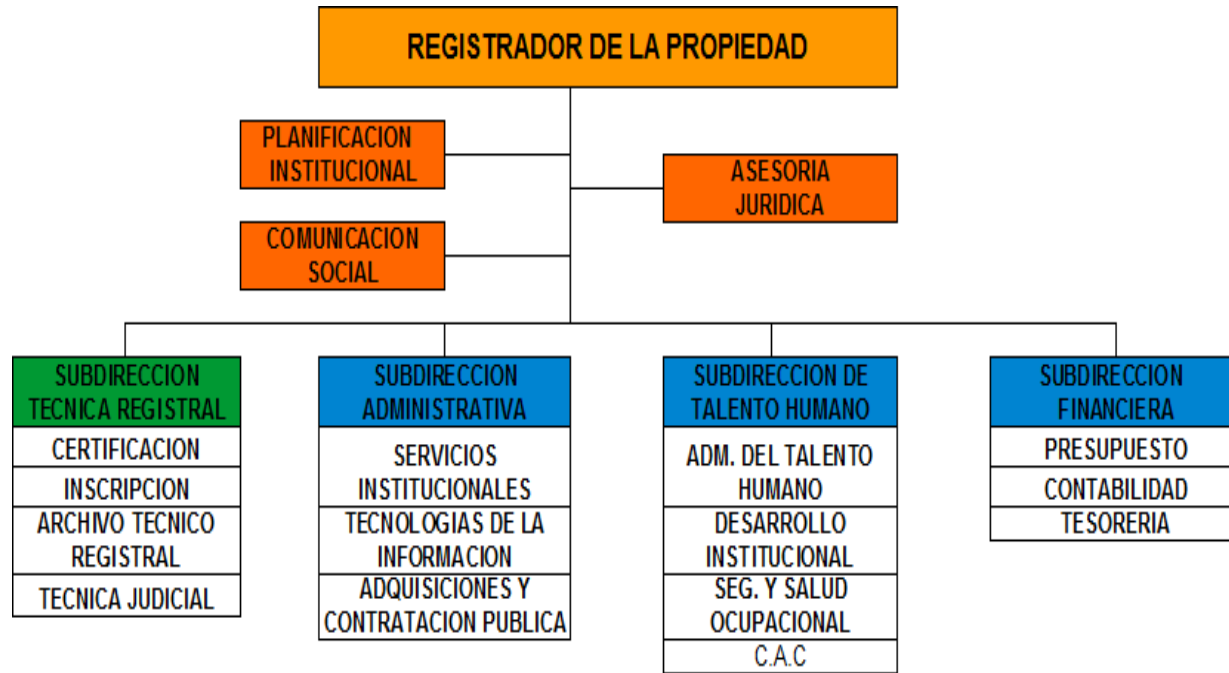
REGISTRADOR DE LA PROPIEDAD

PLANIFICACION INSTITUCIONAL

ASESORIA JURIDICA

COMUNICACION SOCIAL

SUBDIRECCION TECNICA REGISTRAL

CERTIFICACION

INSCRIPCION

ARCHIVO TECNICO REGISTRAL

TECNICA JUDICIAL

SUBDIRECCION ADMINISTRATIVA

SERVICIOS INSTITUCIONALES

TECNOLOGIAS DE LA INFORMACION

ADQUISICIONES Y CONTRATACION PUBLICA

SUBDIRECCION DE TALENTO HUMANO

ADM. DEL TALENTO HUMANO

DESARROLLO INSTITUCIONAL

SEG. Y SALUD OCUPACIONAL

C.A.C

SUBDIRECCION FINANCIERA

PRESUPUESTO

CONTABILIDAD

TESORERIA